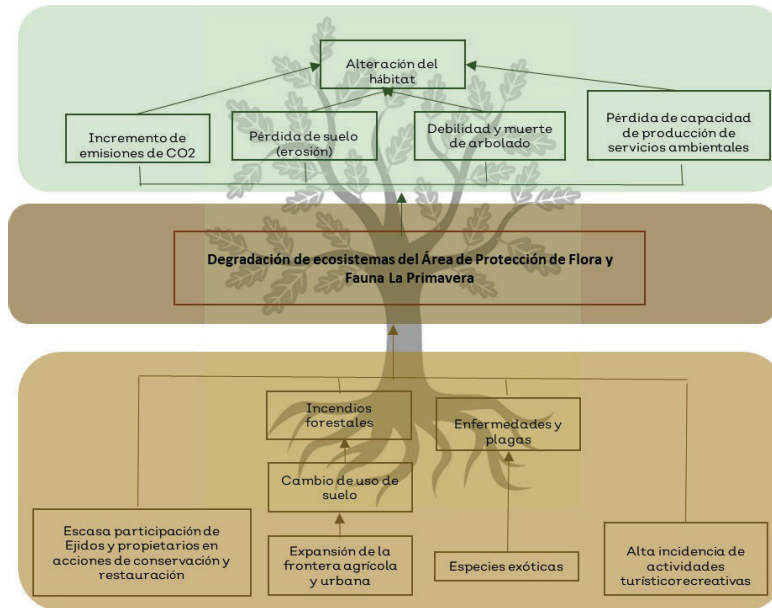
Alteración del hábitat

Incremento de emisiones de CO2

Pérdida de suelo (erosión)

Debilidad y muerte de arbolado

Pérdida de capacidad de producción de servicios ambientales

Degradación de ecosistemas del Área de Protección de Flora y Fauna La Primavera

Incendios forestales

Enfermedades y plagas

Cambio de uso de suelo

Escasa participación de Ejidos y propietarios en acciones de conservación y restauración

Expansión de la frontera agrícola y urbana

Especies exóticas

Alta incidencia de actividades turísticorecreativas